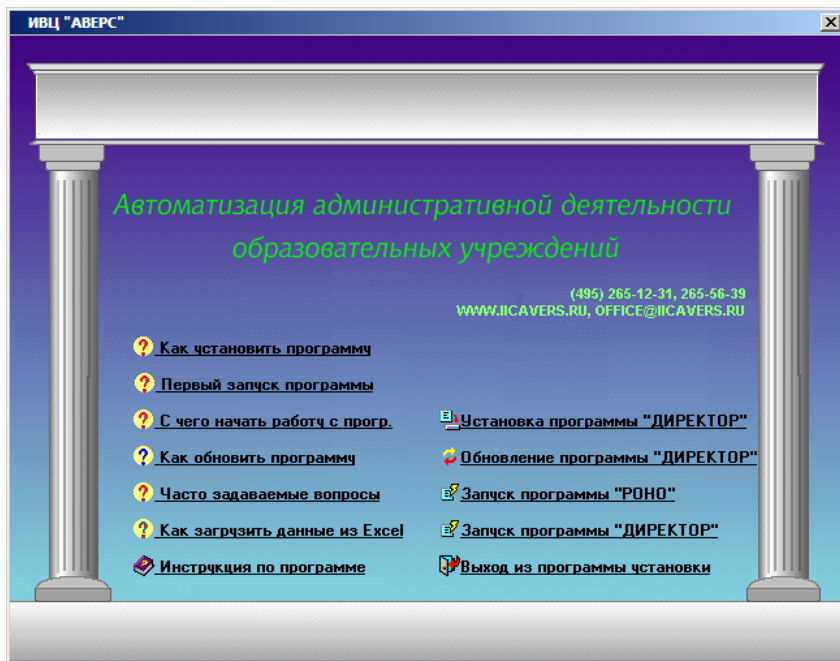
ИВЦ "АВЕРС"

Автоматизация административной деятельности образовательных учреждений

(495) 265-12-31, 265-56-39
WWW.IICAVERS.RU, OFFICE@IICAVERS.RU

Как установить программу

Первый запуск программы

С чего начать работу с прогр.

Как обновить программу

Часто задаваемые вопросы

Как загрузить данные из Excel

Инструкция по программе

Установка программы "ДИРЕКТОР"

Обновление программы "ДИРЕКТОР"

Запуск программы "РОНО"

Запуск программы "ДИРЕКТОР"

Выход из программы установки